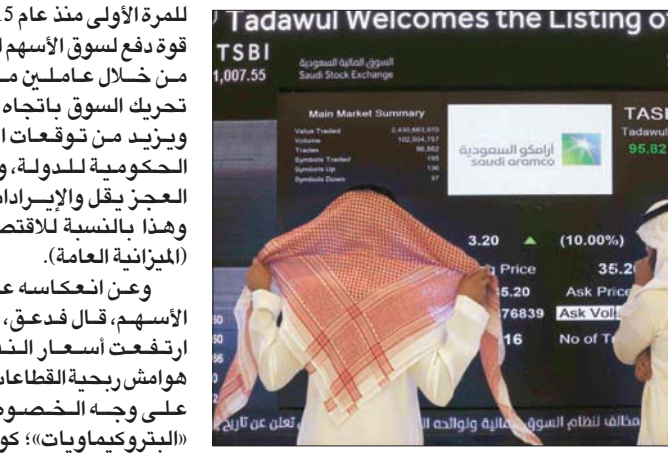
للمرة الأولى منذ عام 2.5
قوة دفع لسوق الأسهم ا
من خلال عاملين م
تحريك السوق باتجاه
ويزيد من توقعات ا
الحكومية للدولة، و
العجز يقل والإيرادا
وهذا بالنسبة للاقتص
(الميزانية العامة).

وعن انعكاسه ع
الأسهم، قال فدعق،
ارتفعت أسعار الن
هوامش ربحية القطاعا
على وجه الخصو
«البتروكيماويات»؛ كو

Tadawul Welcomes the Listing of

TSBI
1,007.55

السوق المالية السعودية
Saudi Stock Exchange

Main Market Summary

| | |
|---|---|
| Value Traded | 2,430,663,970 |
| Volume | 102,504,757 |
| Trades | 96,562 |
| Symbols Traded | 195 |
| Symbols Up | 136 |
| Symbols Down | 37 |

أرامكو السعودية
saudi aramco

TASI
Tadawul
95.82

3.20 ▲ (10.00%)
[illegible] Price 35.2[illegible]
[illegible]5.20 Ask Price
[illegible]76839 Ask Vol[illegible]
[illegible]16 No of T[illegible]

مخالف لنظام السوق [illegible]الية ولوائحه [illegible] تعلن عن تاريخ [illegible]